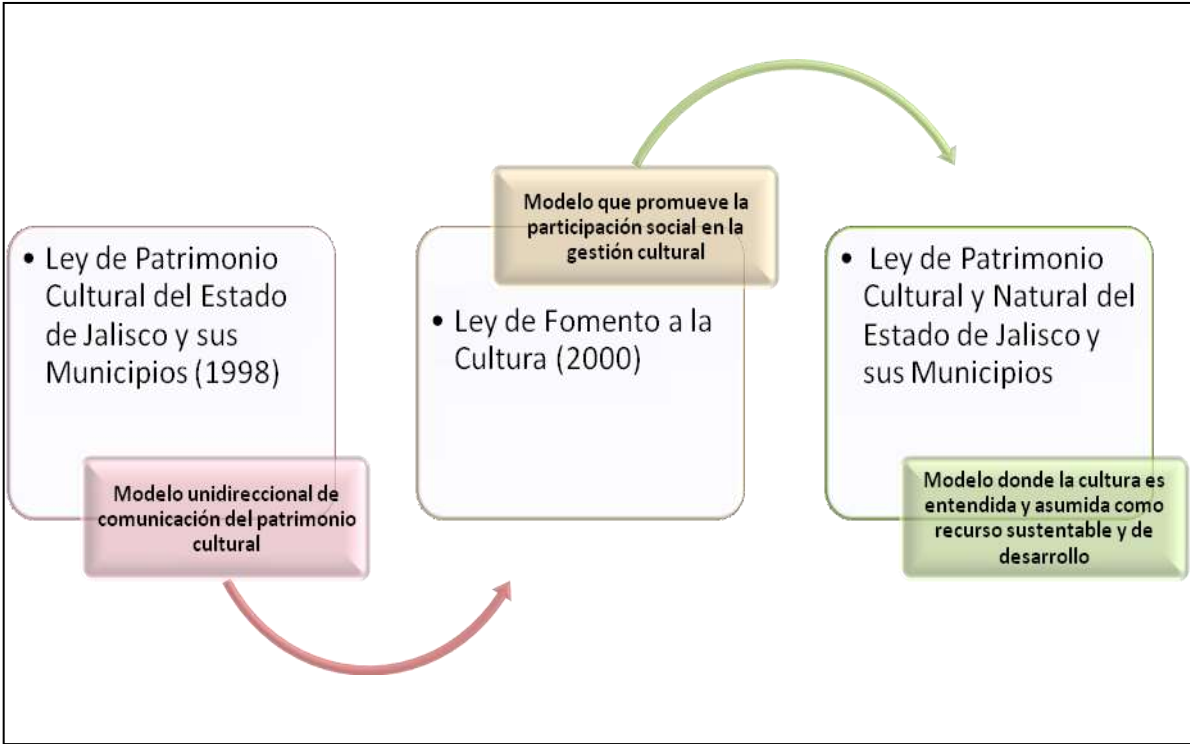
• Ley de Patrimonio Cultural del Estado de Jalisco y sus Municipios (1998)

Modelo unidireccional de comunicación del patrimonio cultural

Modelo que promueve la participación social en la gestión cultural

• Ley de Fomento a la Cultura (2000)

• Ley de Patrimonio Cultural y Natural del Estado de Jalisco y sus Municipios

Modelo donde la cultura es entendida y asumida como recurso sustentable y de desarrollo